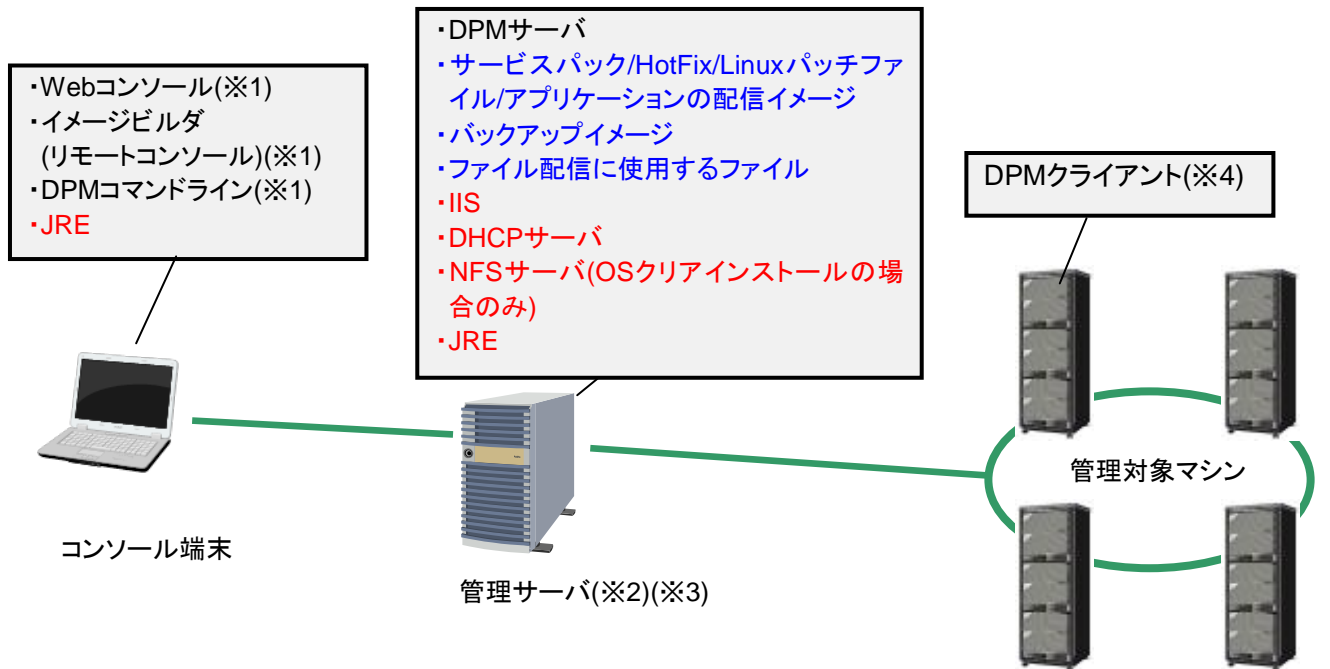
・Webコンソール(※1)
・イメージビルダ (リモートコンソール)(※1)
・DPMコマンドライン(※1)
・JRE

・DPMサーバ
・サービスパック/HotFix/Linuxパッチファイル/アプリケーションの配信イメージ
・バックアップイメージ
・ファイル配信に使用するファイル
・IIS
・DHCPサーバ
・NFSサーバ(OSクリアインストールの場合のみ)
・JRE

DPMクライアント(※4)

管理対象マシン

コンソール端末

管理サーバ(※2)(※3)